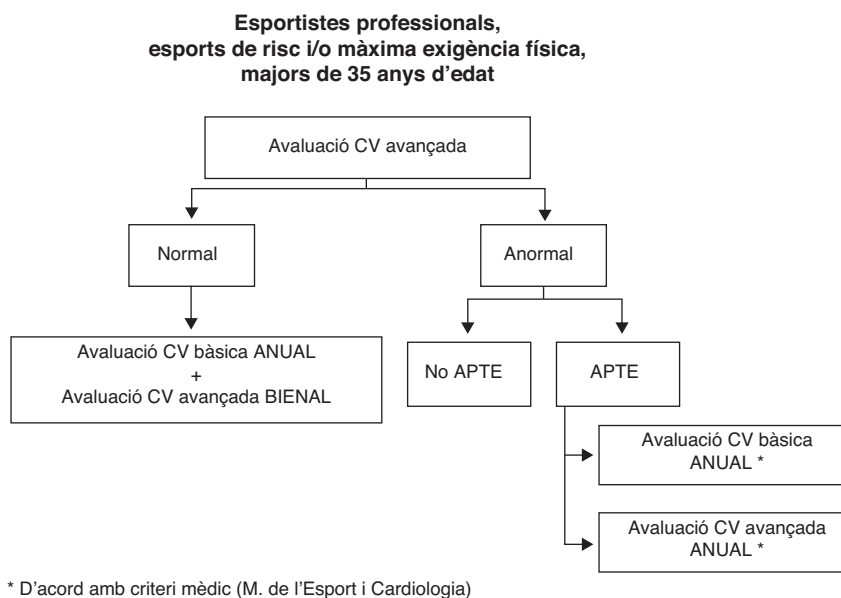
**Esportistes professionals, esports de risc i/o màxima exigència física, majors de 35 anys d'edat**

Avaluació CV avançada

Normal

Anormal

Avaluació CV bàsica ANUAL
+
Avaluació CV avançada BIENAL

No APTE

APTE

Avaluació CV bàsica ANUAL *

Avaluació CV avançada ANUAL *

* D'acord amb criteri mèdic (M. de l'Esport i Cardiologia)